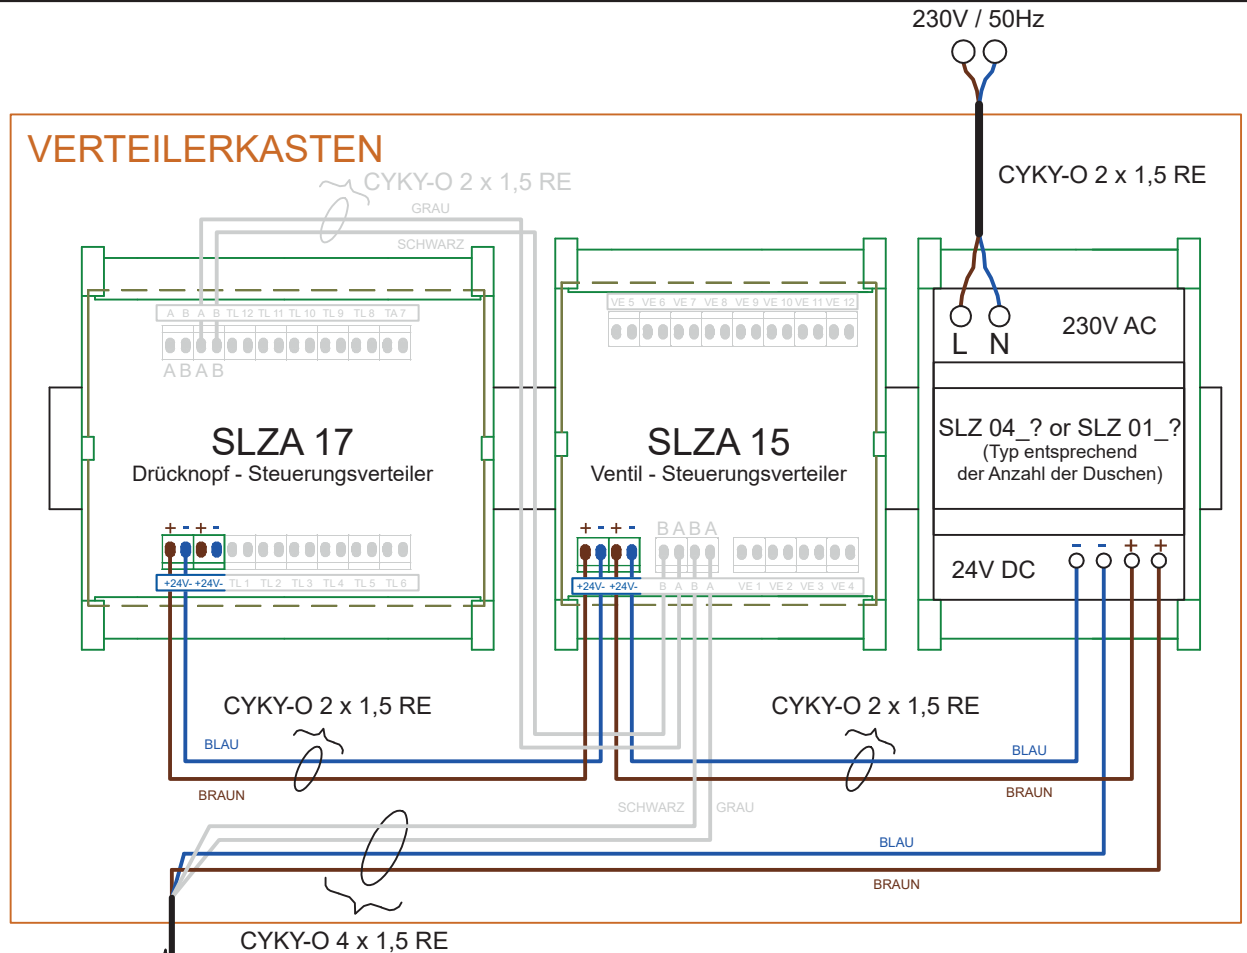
230V / 50Hz

VERTEILERKASTEN

CYKY-O 2 x 1,5 RE

GRAU

SCHWARZ

CYKY-O 2 x 1,5 RE

A B A B TL 12 TL 11 TL 10 TL 9 TL 8 TA 7

ABAB

VE 5 VE 6 VE 7 VE 8 VE 9 VE 10 VE 11 VE 12

L N

230V AC

SLZA 17
Drücknopf - Steuerungsverteiler

SLZA 15
Ventil - Steuerungsverteiler

SLZ 04_? or SLZ 01_?
(Typ entsprechend der Anzahl der Duschen)

+ - + -

+24V- +24V- TL 1 TL 2 TL 3 TL 4 TL 5 TL 6

+ - + -

BABA

+24V- +24V- B A B A VE 1 VE 2 VE 3 VE 4

24V DC

- - + +

CYKY-O 2 x 1,5 RE

BLAU

BRAUN

CYKY-O 2 x 1,5 RE

BLAU

BRAUN

SCHWARZ GRAU

BLAU

BRAUN

CYKY-O 4 x 1,5 RE